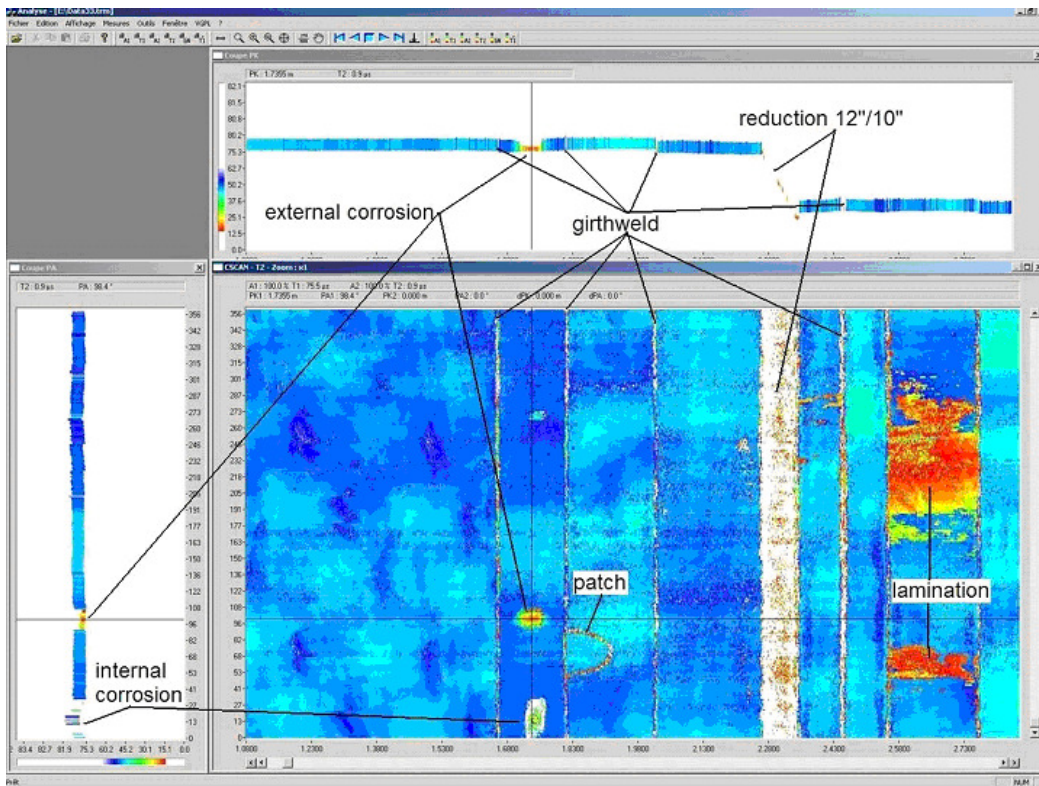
Analyse - [E:\data33.trm]
Fichier Edition Affichage Mesures Outils Fenêtre VGPL ?

Coupe PK
PK : 1.7355 m T2 : 0.9 µs
82.1
81.5
80.8
80.2
75.3
62.7
50.2
37.6
25.1
12.5
0.0

reduction 12"/10"
external corrosion
girthweld

Coupe PA
T2 : 0.9 µs PA : 98.4 °
356
342
329
315
301
287
273
260
246
232
218
205
191
177
163
150
136
122
108
95
82
68
53
41
27
13
0
2 83.4 82.7 81.9 75.3 60.2 45.2 30.1 15.1 0.0

internal corrosion

CSCAN - T2 - Zoom : x1
A1 : 100.0 % T1 : 75.5 µs A2 : 100.0 % T2 : 0.9 µs
PK1 : 1.7355 m PA1 : 98.4 ° PK2 : 0.000 m PA2 : 0.0 ° dPK : 0.000 m dPA : 0.0 °
356
342
329
315
301
287
273
260
246
232
218
205
191
177
163
150
136
122
108
95
82
68
53
41
27
13
0

patch
lamination

1.0800 1.2300 1.3800 1.5300 1.6800 1.8300 1.9800 2.1300 2.2800 2.4300 2.5800 2.7300

Prêt NUM